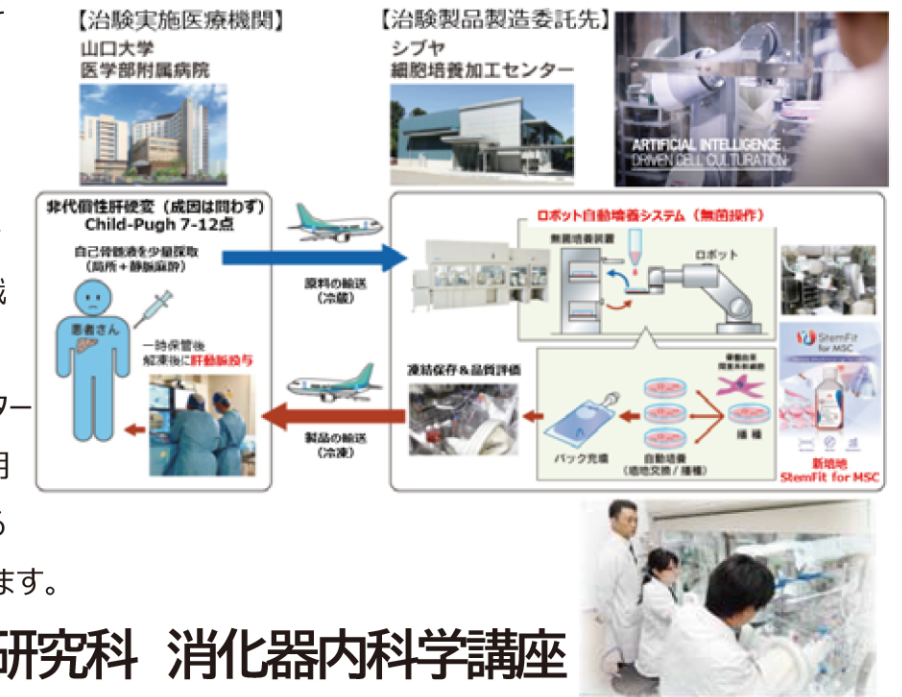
【治験実施医療機関】
山口大学
医学部附属病院

【治験製品製造委託先】
シブヤ
細胞培養加工センター

ARTIFICIAL INTELLIGENCE DRIVEN CELL CULTURATION

非代償性肝硬変（成因は問わず）
Child-Pugh 7-12点

自己骨髄液を少量採取
（局所＋静脈麻酔）

患者さん

一時保管後
解凍後に肝動脈投与

原料の輸送
（冷蔵）

製品の輸送
（冷凍）

ロボット自動培養システム（無菌操作）

無菌培養装置

ロボット

凍結保存＆品質評価

パック充填

自動培養
（培地交換／播種）

播種

骨髄由来間葉系幹細胞

StemFit for MSC

新培地
StemFit for MSC

ます。

研究科　消化器内科学講座